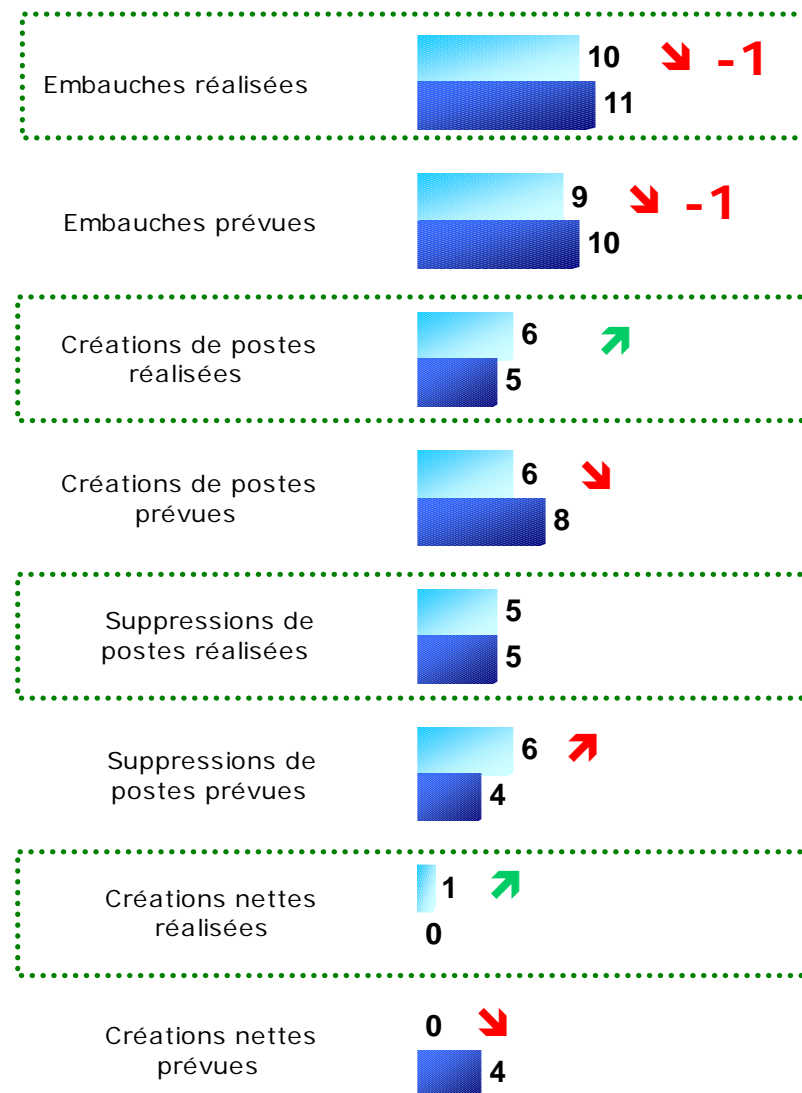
Embauches réalisées
10 -1
11

Embauches prévues
9 -1
10

Créations de postes réalisées
6
5

Créations de postes prévues
6
8

Suppressions de postes réalisées
5
5

Suppressions de postes prévues
6
4

Créations nettes réalisées
1
0

Créations nettes prévues
0
4